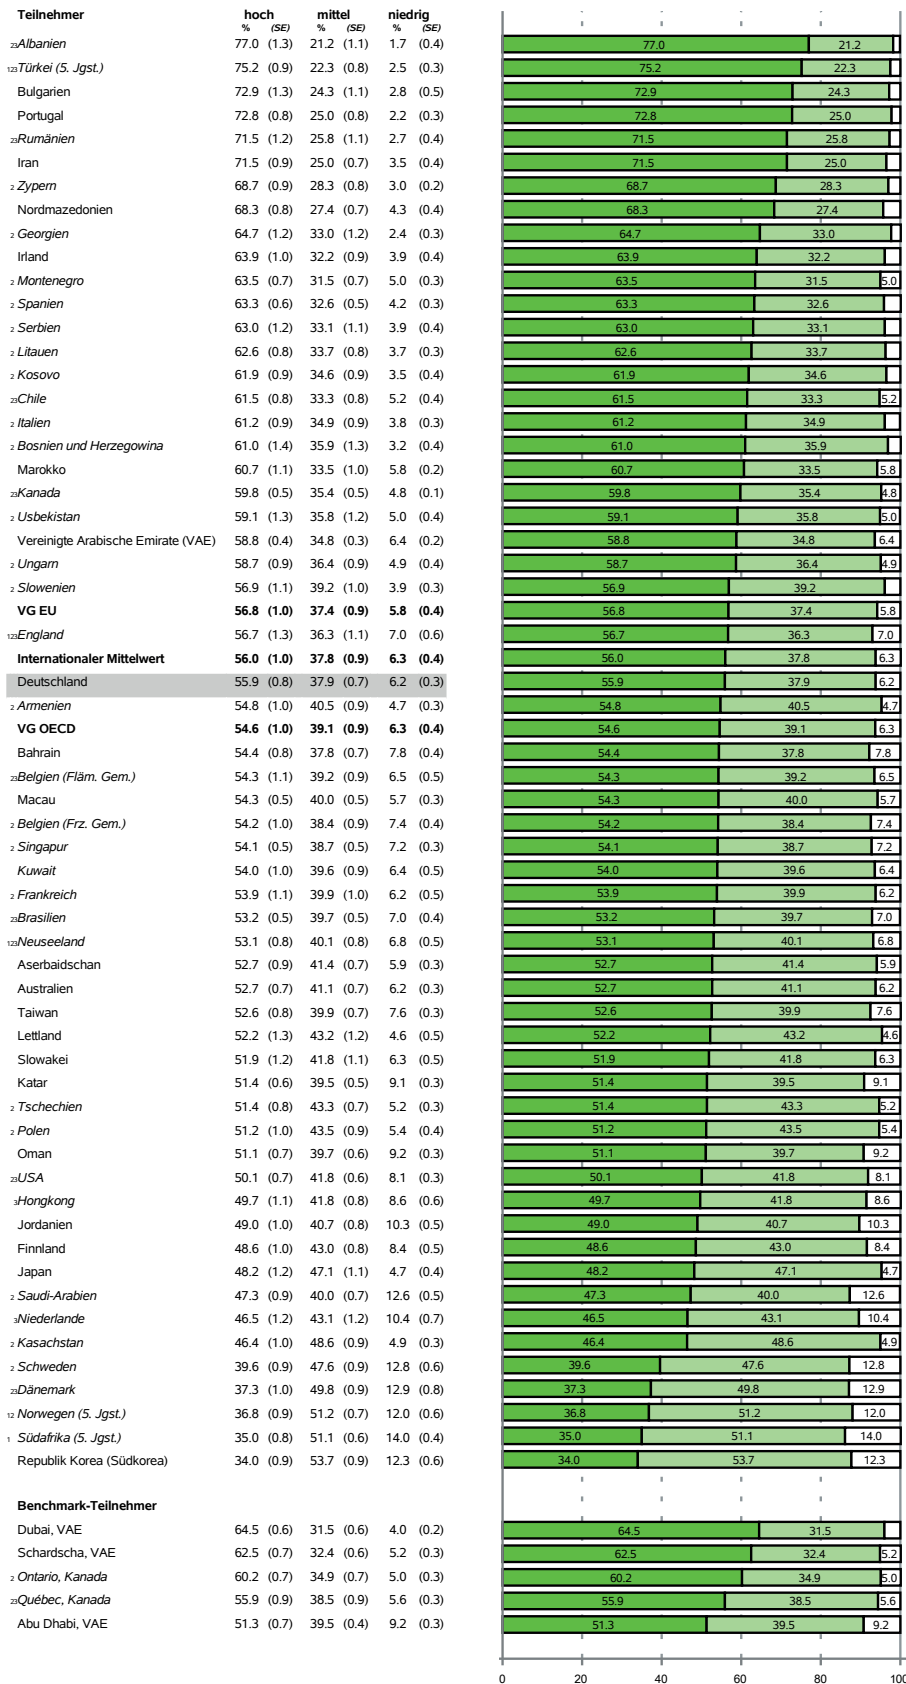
| Teilnehmer | hoch % | (SE) | mittel % | (SE) | niedrig % | (SE) |
|---|---|---|---|---|---|---|
| 23 Albanien | 77.0 | (1.3) | 21.2 | (1.1) | 1.7 | (0.4) |
| 123 Türkei (5. Jgst.) | 75.2 | (0.9) | 22.3 | (0.8) | 2.5 | (0.3) |
| Bulgarien | 72.9 | (1.3) | 24.3 | (1.1) | 2.8 | (0.5) |
| Portugal | 72.8 | (0.8) | 25.0 | (0.8) | 2.2 | (0.3) |
| 23 Rumänien | 71.5 | (1.2) | 25.8 | (1.1) | 2.7 | (0.4) |
| Iran | 71.5 | (0.9) | 25.0 | (0.7) | 3.5 | (0.4) |
| 2 Zypern | 68.7 | (0.9) | 28.3 | (0.8) | 3.0 | (0.2) |
| Nordmazedonien | 68.3 | (0.8) | 27.4 | (0.7) | 4.3 | (0.4) |
| 2 Georgien | 64.7 | (1.2) | 33.0 | (1.2) | 2.4 | (0.3) |
| Irland | 63.9 | (1.0) | 32.2 | (0.9) | 3.9 | (0.4) |
| 2 Montenegro | 63.5 | (0.7) | 31.5 | (0.7) | 5.0 | (0.3) |
| 2 Spanien | 63.3 | (0.6) | 32.6 | (0.5) | 4.2 | (0.3) |
| 2 Serbien | 63.0 | (1.2) | 33.1 | (1.1) | 3.9 | (0.4) |
| 2 Litauen | 62.6 | (0.8) | 33.7 | (0.8) | 3.7 | (0.3) |
| 2 Kosovo | 61.9 | (0.9) | 34.6 | (0.9) | 3.5 | (0.4) |
| 23 Chile | 61.5 | (0.8) | 33.3 | (0.8) | 5.2 | (0.4) |
| 2 Italien | 61.2 | (0.9) | 34.9 | (0.9) | 3.8 | (0.3) |
| 2 Bosnien und Herzegowina | 61.0 | (1.4) | 35.9 | (1.3) | 3.2 | (0.4) |
| Marokko | 60.7 | (1.1) | 33.5 | (1.0) | 5.8 | (0.2) |
| 23 Kanada | 59.8 | (0.5) | 35.4 | (0.5) | 4.8 | (0.1) |
| 2 Usbekistan | 59.1 | (1.3) | 35.8 | (1.2) | 5.0 | (0.4) |
| Vereinigte Arabische Emirate (VAE) | 58.8 | (0.4) | 34.8 | (0.3) | 6.4 | (0.2) |
| 2 Ungarn | 58.7 | (0.9) | 36.4 | (0.9) | 4.9 | (0.4) |
| 2 Slowenien | 56.9 | (1.1) | 39.2 | (1.0) | 3.9 | (0.3) |
| **VG EU** | **56.8** | **(1.0)** | **37.4** | **(0.9)** | **5.8** | **(0.4)** |
| 123 England | 56.7 | (1.3) | 36.3 | (1.1) | 7.0 | (0.6) |
| **Internationaler Mittelwert** | **56.0** | **(1.0)** | **37.8** | **(0.9)** | **6.3** | **(0.4)** |
| Deutschland | 55.9 | (0.8) | 37.9 | (0.7) | 6.2 | (0.3) |
| 2 Armenien | 54.8 | (1.0) | 40.5 | (0.9) | 4.7 | (0.3) |
| **VG OECD** | **54.6** | **(1.0)** | **39.1** | **(0.9)** | **6.3** | **(0.4)** |
| Bahrain | 54.4 | (0.8) | 37.8 | (0.7) | 7.8 | (0.4) |
| 23 Belgien (Fläm. Gem.) | 54.3 | (1.1) | 39.2 | (0.9) | 6.5 | (0.5) |
| Macau | 54.3 | (0.5) | 40.0 | (0.5) | 5.7 | (0.3) |
| 2 Belgien (Frz. Gem.) | 54.2 | (1.0) | 38.4 | (0.9) | 7.4 | (0.4) |
| 2 Singapur | 54.1 | (0.5) | 38.7 | (0.5) | 7.2 | (0.3) |
| Kuwait | 54.0 | (1.0) | 39.6 | (0.9) | 6.4 | (0.5) |
| 2 Frankreich | 53.9 | (1.1) | 39.9 | (1.0) | 6.2 | (0.5) |
| 23 Brasilien | 53.2 | (0.5) | 39.7 | (0.5) | 7.0 | (0.4) |
| 123 Neuseeland | 53.1 | (0.8) | 40.1 | (0.8) | 6.8 | (0.5) |
| Aserbaidschan | 52.7 | (0.9) | 41.4 | (0.7) | 5.9 | (0.3) |
| Australien | 52.7 | (0.7) | 41.1 | (0.7) | 6.2 | (0.3) |
| Taiwan | 52.6 | (0.8) | 39.9 | (0.7) | 7.6 | (0.3) |
| Lettland | 52.2 | (1.3) | 43.2 | (1.2) | 4.6 | (0.5) |
| Slowakei | 51.9 | (1.2) | 41.8 | (1.1) | 6.3 | (0.5) |
| Katar | 51.4 | (0.6) | 39.5 | (0.5) | 9.1 | (0.3) |
| 2 Tschechien | 51.4 | (0.8) | 43.3 | (0.7) | 5.2 | (0.3) |
| 2 Polen | 51.2 | (1.0) | 43.5 | (0.9) | 5.4 | (0.4) |
| Oman | 51.1 | (0.7) | 39.7 | (0.6) | 9.2 | (0.3) |
| 23 USA | 50.1 | (0.7) | 41.8 | (0.6) | 8.1 | (0.3) |
| 3 Hongkong | 49.7 | (1.1) | 41.8 | (0.8) | 8.6 | (0.6) |
| Jordanien | 49.0 | (1.0) | 40.7 | (0.8) | 10.3 | (0.5) |
| Finnland | 48.6 | (1.0) | 43.0 | (0.8) | 8.4 | (0.5) |
| Japan | 48.2 | (1.2) | 47.1 | (1.1) | 4.7 | (0.4) |
| 2 Saudi-Arabien | 47.3 | (0.9) | 40.0 | (0.7) | 12.6 | (0.5) |
| 3 Niederlande | 46.5 | (1.2) | 43.1 | (1.2) | 10.4 | (0.7) |
| 2 Kasachstan | 46.4 | (1.0) | 48.6 | (0.9) | 4.9 | (0.3) |
| 2 Schweden | 39.6 | (0.9) | 47.6 | (0.9) | 12.8 | (0.6) |
| 23 Dänemark | 37.3 | (1.0) | 49.8 | (0.9) | 12.9 | (0.8) |
| 12 Norwegen (5. Jgst.) | 36.8 | (0.9) | 51.2 | (0.7) | 12.0 | (0.6) |
| 1 Südafrika (5. Jgst.) | 35.0 | (0.8) | 51.1 | (0.6) | 14.0 | (0.4) |
| Republik Korea (Südkorea) | 34.0 | (0.9) | 53.7 | (0.9) | 12.3 | (0.6) |
| **Benchmark-Teilnehmer** | | | | | | |
| Dubai, VAE | 64.5 | (0.6) | 31.5 | (0.6) | 4.0 | (0.2) |
| Schardscha, VAE | 62.5 | (0.7) | 32.4 | (0.6) | 5.2 | (0.3) |
| 2 Ontario, Kanada | 60.2 | (0.7) | 34.9 | (0.7) | 5.0 | (0.3) |
| 23 Québec, Kanada | 55.9 | (0.9) | 38.5 | (0.9) | 5.6 | (0.3) |
| Abu Dhabi, VAE | 51.3 | (0.7) | 39.5 | (0.4) | 9.2 | (0.3) |

0 20 40 60 80 100